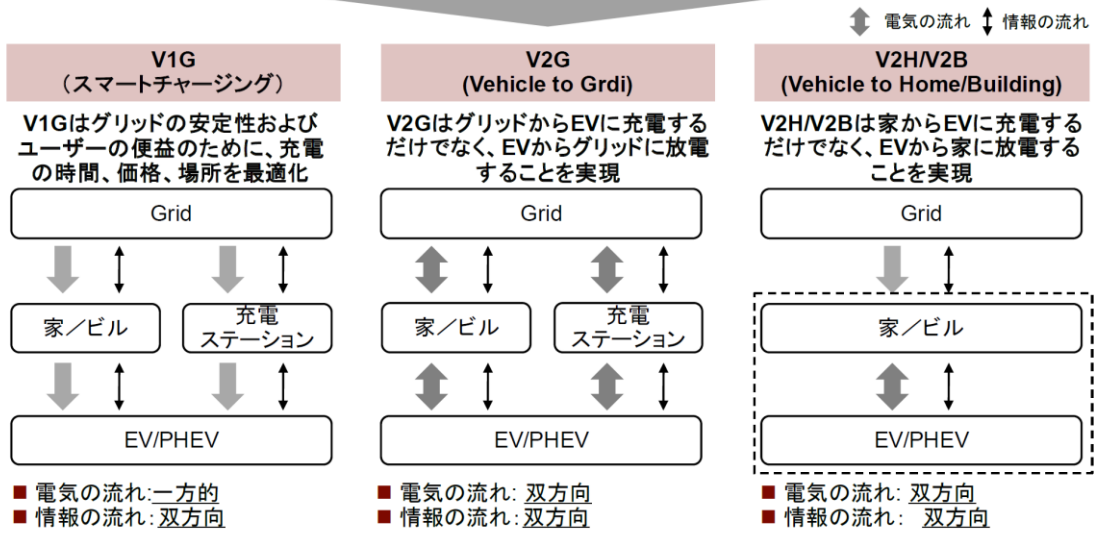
電気の流れ 情報の流れ

V1G
（スマートチャージング）

V1Gはグリッドの安定性およびユーザーの便益のために、充電の時間、価格、場所を最適化

Grid

家／ビル

充電ステーション

EV/PHEV

■ 電気の流れ:一方的
■ 情報の流れ:双方向

V2G
(Vehicle to Grdi)

V2GはグリッドからEVに充電するだけでなく、EVからグリッドに放電することを実現

Grid

家／ビル

充電ステーション

EV/PHEV

■ 電気の流れ: 双方向
■ 情報の流れ:双方向

V2H/V2B
(Vehicle to Home/Building)

V2H/V2Bは家からEVに充電するだけでなく、EVから家に放電することを実現

Grid

家／ビル

EV/PHEV

■ 電気の流れ: 双方向
■ 情報の流れ: 双方向